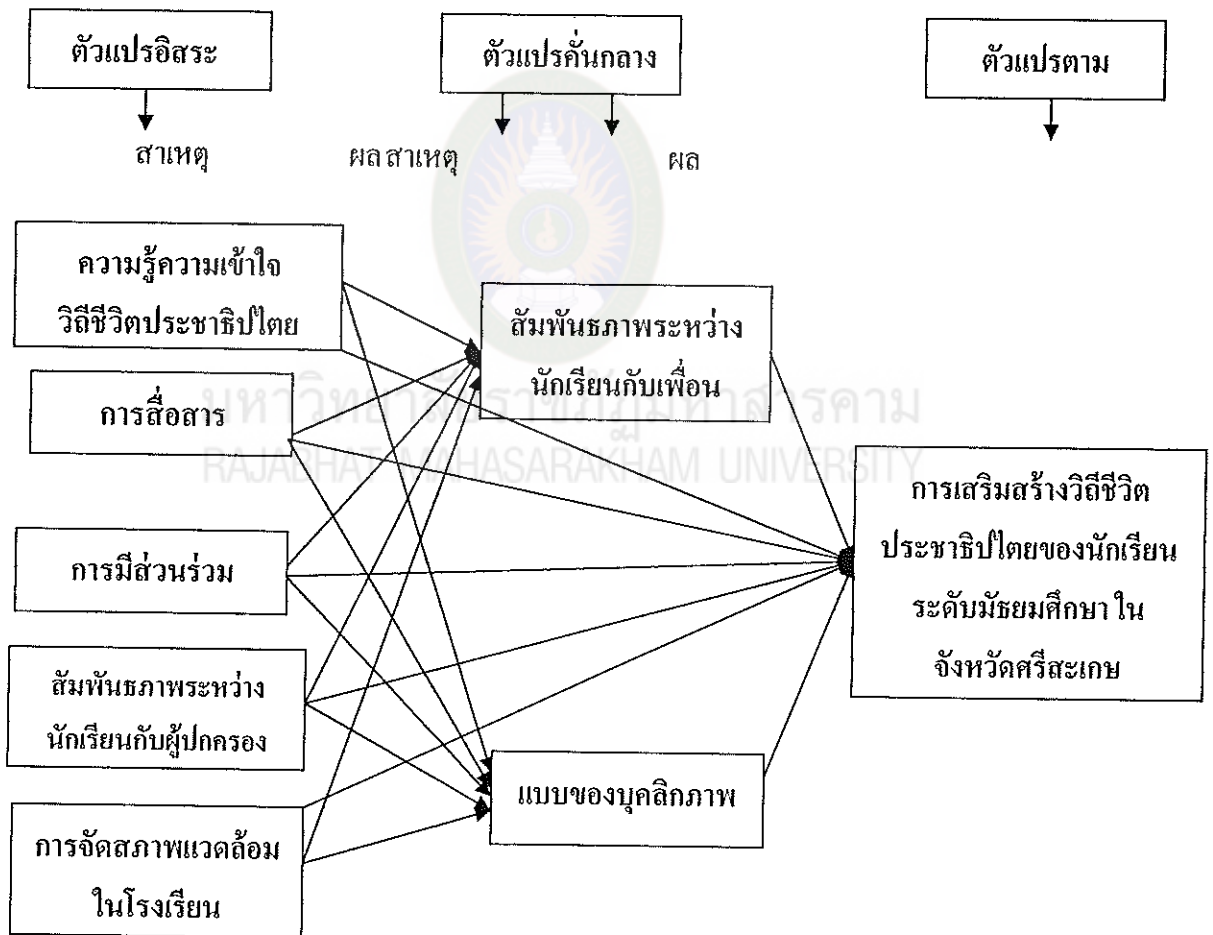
ตัวแปรอิสระ

ตัวแปรคั่นกลาง

ตัวแปรตาม

สาเหตุ

ผล สาเหตุ

ผล

ความรู้ความเข้าใจ วิถีชีวิตประชาธิปไตย

สัมพันธภาพระหว่าง นักเรียนกับเพื่อน

มหาวิทยาลัยราชภัฏมหาสารคาม
RAJABHAT MAHASARAKHAM UNIVERSITY

การสื่อสาร

การเสริมสร้างวิถีชีวิต ประชาธิปไตยของนักเรียน ระดับมัธยมศึกษา ใน จังหวัดศรีสะเกษ

การมีส่วนร่วม

สัมพันธภาพระหว่าง นักเรียนกับผู้ปกครอง

แบบของบุคลิกภาพ

การจัดสภาพแวดล้อม ในโรงเรียน